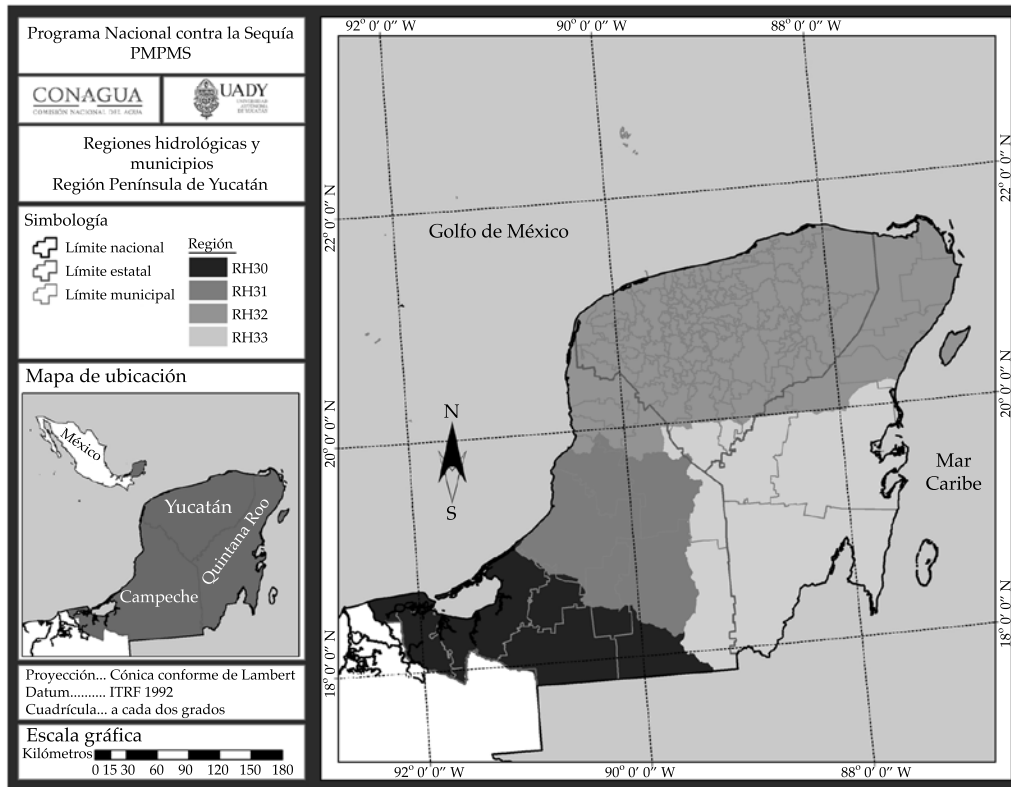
Programa Nacional contra la Sequía
PMPMS

CONAGUA
COMISIÓN NACIONAL DEL AGUA

UADY

Regiones hidrológicas y municipios
Región Península de Yucatán

Simbología

Límite nacional
Límite estatal
Límite municipal

Región
RH30
RH31
RH32
RH33

Mapa de ubicación

México
Yucatán
Quintana Roo
Campeche

Proyección... Cónica conforme de Lambert
Datum.......... ITRF 1992
Cuadrícula... a cada dos grados

Escala gráfica
Kilómetros
0 15 30 60 90 120 150 180

92° 0′ 0″ W
90° 0′ 0″ W
88° 0′ 0″ W

22° 0′ 0″ N
20° 0′ 0″ N
18° 0′ 0″ N

22° 0′ 0″ N
20° 0′ 0″ N
18° 0′ 0″ N

Golfo de México

N
S

Mar Caribe

92° 0′ 0″ W
90° 0′ 0″ W
88° 0′ 0″ W